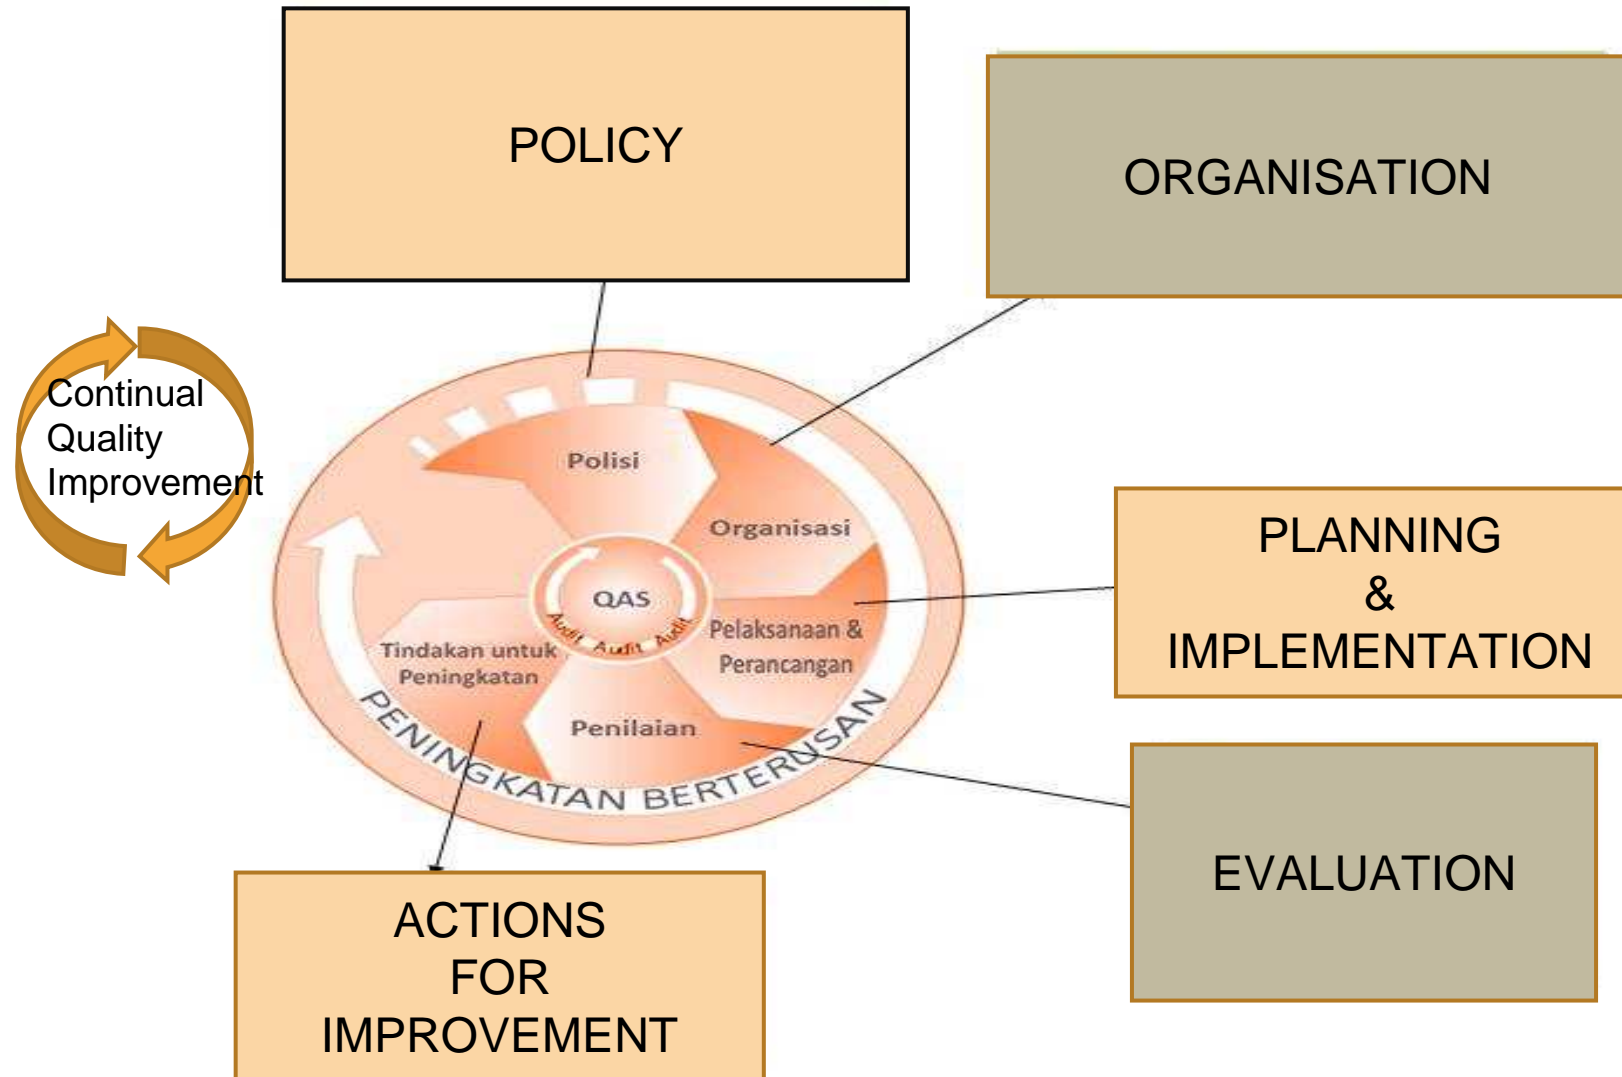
POLICY

ORGANISATION

Continual Quality Improvement

Polisi

Organisasi

QAS

Audit Audit Audit

Pelaksanaan & Perancangan

Tindakan untuk Peningkatan

Penilaian

PENINGKATAN BERTERUSAN

PLANNING & IMPLEMENTATION

EVALUATION

ACTIONS FOR IMPROVEMENT